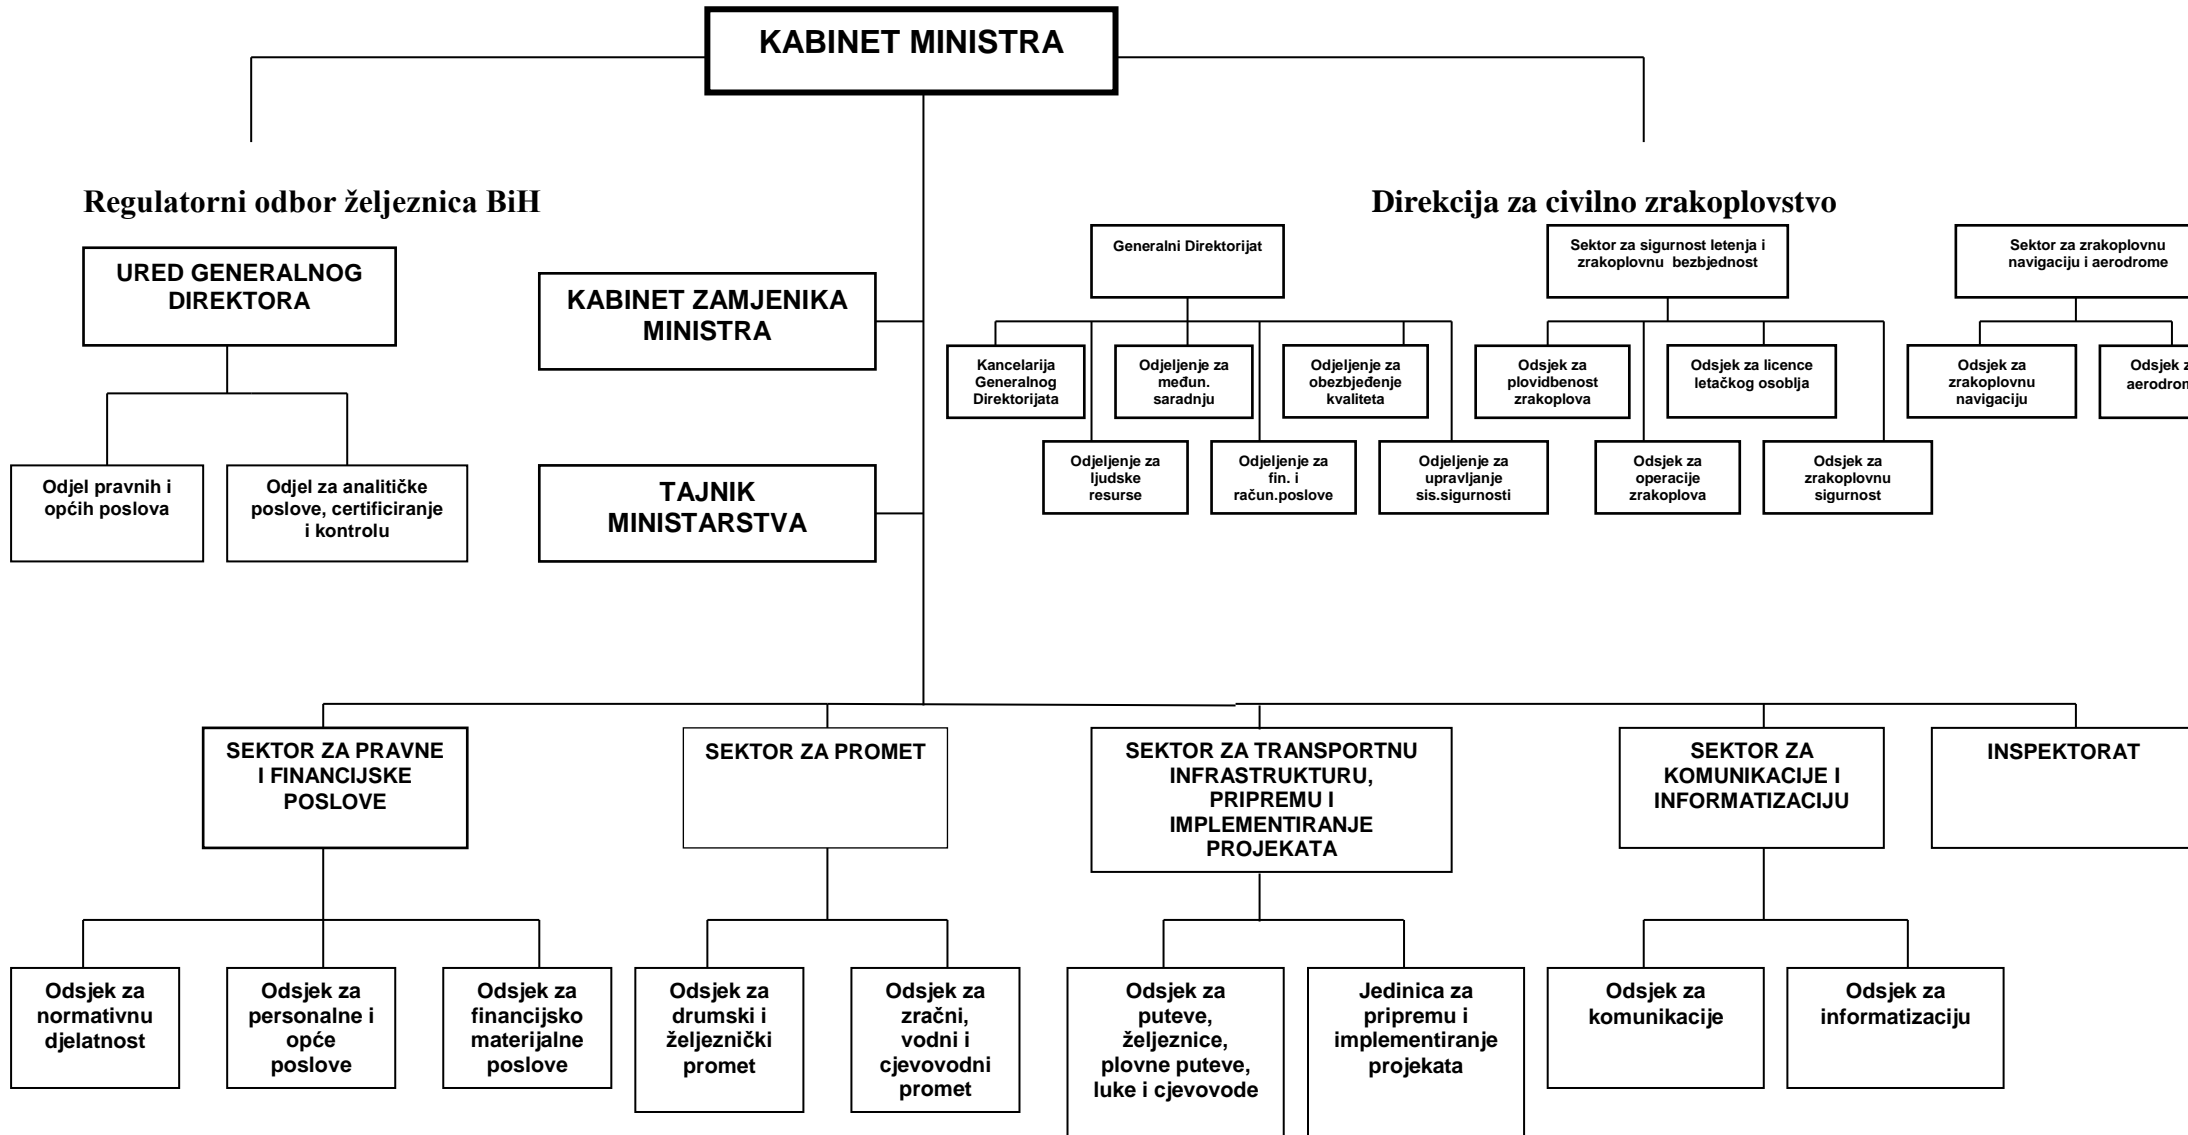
KABINET MINISTRA

Regulatorni odbor željeznica BiH

URED GENERALNOG DIREKTORA

Odjel pravnih i općih poslova

Odjel za analitičke poslove, certificiranje i kontrolu

KABINET ZAMJENIKA MINISTRA

TAJNIK MINISTARSTVA

Direkcija za civilno zrakoplovstvo

Generalni Direktorijat

Kancelarija Generalnog Direktorijata

Odjeljenje za međun. saradnju

Odjeljenje za obezbjeđenje kvaliteta

Odjeljenje za ljudske resurse

Odjeljenje za fin. i račun.poslove

Odjeljenje za upravljanje sis.sigurnosti

Sektor za sigurnost letenja i zrakoplovnu bezbjednost

Odsjek za plovidbenost zrakoplova

Odsjek za licence letačkog osoblja

Odsjek za operacije zrakoplova

Odsjek za zrakoplovnu sigurnost

Sektor za zrakoplovnu navigaciju i aerodrome

Odsjek za zrakoplovnu navigaciju

Odsjek z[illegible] aerodrom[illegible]

SEKTOR ZA PRAVNE I FINANCIJSKE POSLOVE

Odsjek za normativnu djelatnost

Odsjek za personalne i opće poslove

Odsjek za financijsko materijalne poslove

SEKTOR ZA PROMET

Odsjek za drumski i željeznički promet

Odsjek za zračni, vodni i cjevovodni promet

SEKTOR ZA TRANSPORTNU INFRASTRUKTURU, PRIPREMU I IMPLEMENTIRANJE PROJEKATA

Odsjek za puteve, željeznice, plovne puteve, luke i cjevovode

Jedinica za pripremu i implementiranje projekata

SEKTOR ZA KOMUNIKACIJE I INFORMATIZACIJU

Odsjek za komunikacije

Odsjek za informatizaciju

INSPEKTORAT